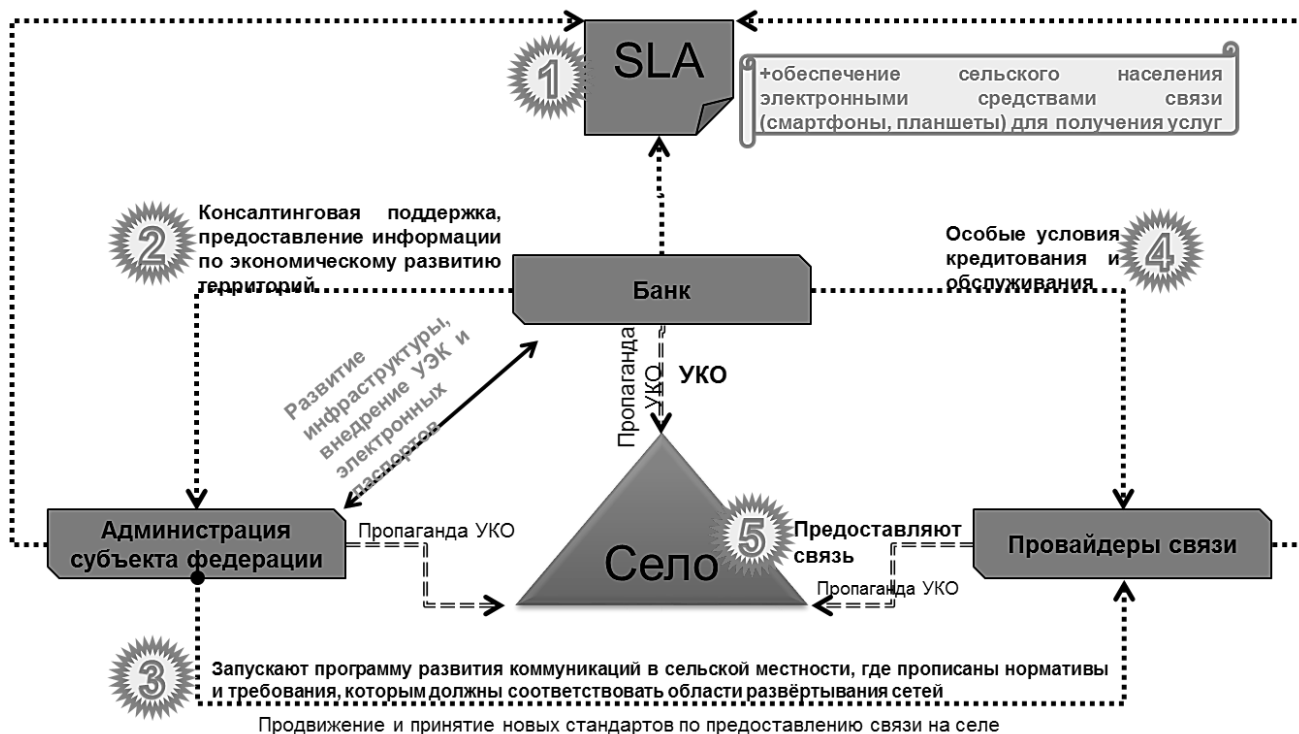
1

SLA

+обеспечение сельского населения электронными средствами связи (смартфоны, планшеты) для получения услуг

2

Консалтинговая поддержка, предоставление информации по экономическому развитию территорий

4

Особые условия кредитования и обслуживания

Банк

Развитие инфраструктуры, внедрение УЭК и электронных паспортов

Пропаганда УКО

УКО

Администрация субъекта федерации

Пропаганда УКО

5

Предоставляют связь

Село

Провайдеры связи

Пропаганда УКО

3

Запускают программу развития коммуникаций в сельской местности, где прописаны нормативы и требования, которым должны соответствовать области развёртывания сетей

Продвижение и принятие новых стандартов по предоставлению связи на селе